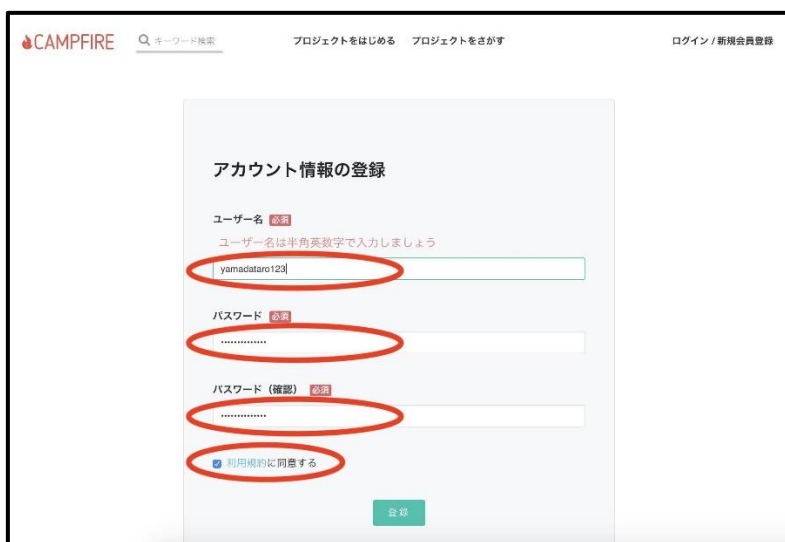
CAMPFIRE キーワード検索 プロジェクトをはじめる プロジェクトをさがす ログイン / 新規会員登録

アカウント情報の登録

ユーザー名 必須

ユーザー名は半角英数字で入力しましょう

yamadataro123

パスワード 必須

••••••••••••••

パスワード（確認） 必須

••••••••••••••

利用規約に同意する

登録